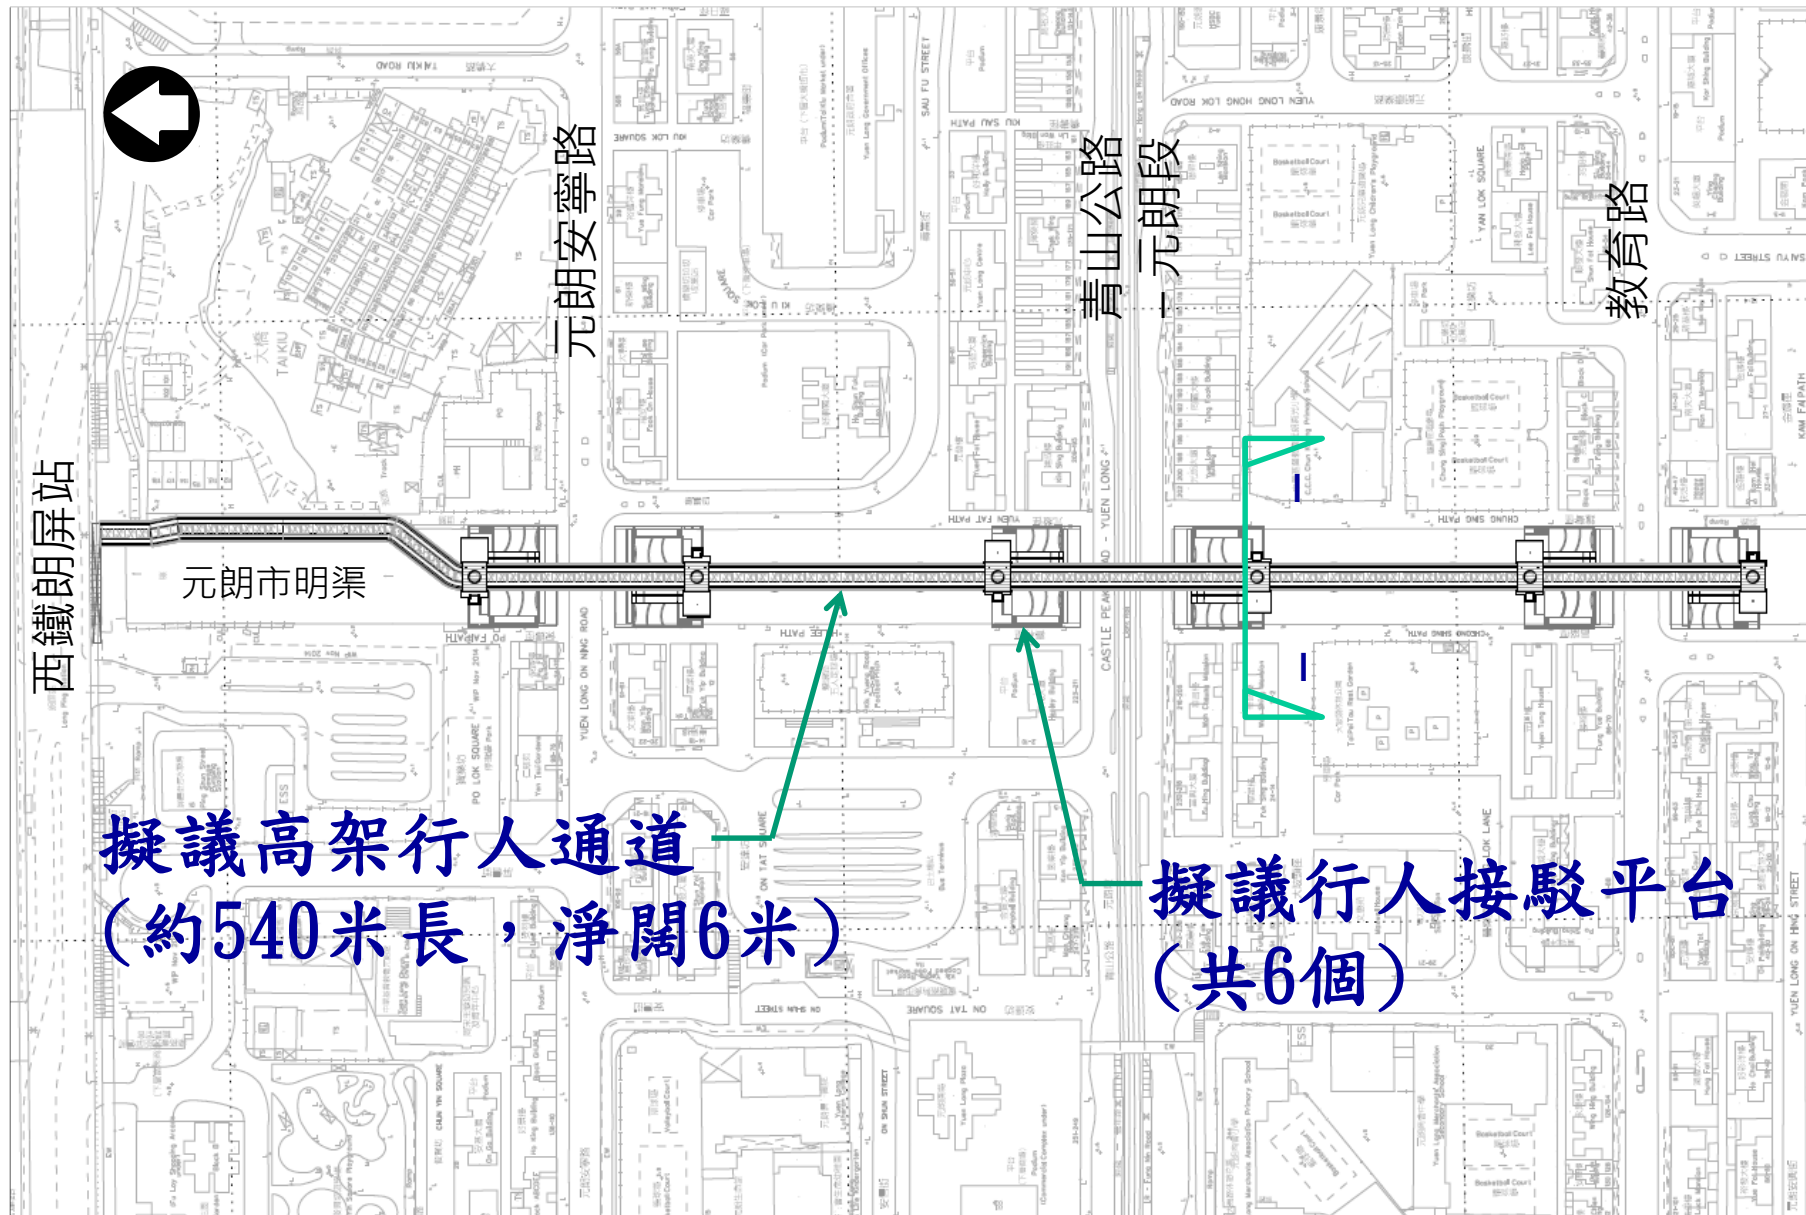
西鐵朗屏站

元朗市明渠

元朗安寧路

青山公路－元朗段

教育路

TAI KIU ROAD

YUEN LONG ON NING ROAD

CASTLE PEAK ROAD YUEN LONG

YUEN LONG ON HING STREET

KAM FAI PATH

擬議高架行人通道
（約540米長，淨闊6米）

擬議行人接駁平台
（共6個）